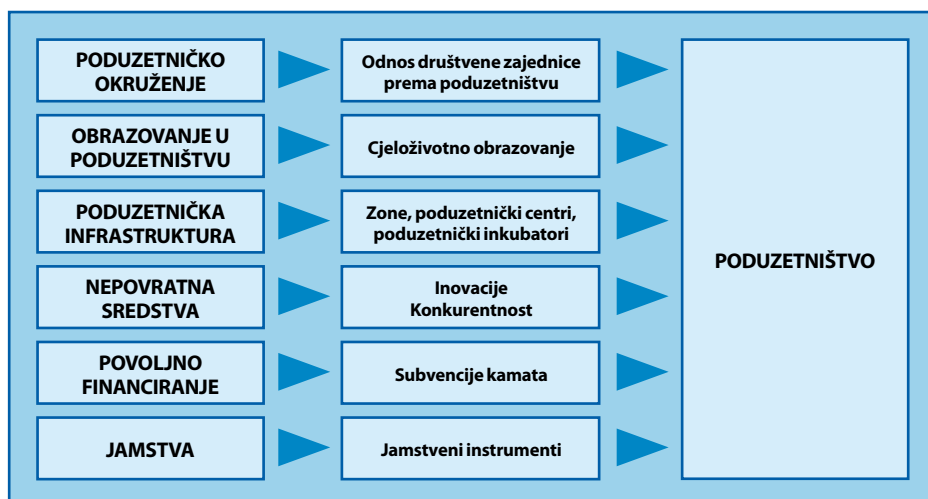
PODUZETNIČKO OKRUŽENJE

Odnos društvene zajednice prema poduzetništvu

OBRAZOVANJE U PODUZETNIŠTVU

Cjeloživotno obrazovanje

PODUZETNIČKA INFRASTRUKTURA

Zone, poduzetnički centri, poduzetnički inkubatori

NEPOVRATNA SREDSTVA

Inovacije
Konkurentnost

POVOLJNO FINANCIRANJE

Subvencije kamata

JAMSTVA

Jamstveni instrumenti

PODUZETNIŠTVO